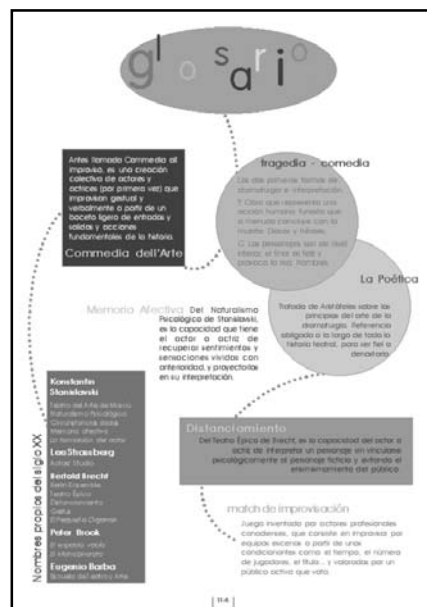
glosario

Antes llamada Commedia all improviso, es una creación colectiva de actores y actrices (por primera vez) que improvisan gestual y verbalmente a partir de un boceto ligero de entradas y salidas y acciones fundamentales de la historia.

Commedia dell'Arte

tragedia - comedia

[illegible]

La Poética

Tratado de Aristóteles sobre los principios del arte de la dramaturgia. Referencia obligada a lo largo de toda la historia teatral, para ser fiel o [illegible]

Memoria Afectiva Del Naturalismo Psicológico de Stanislavski, es la capacidad que tiene el actor o actriz de recuperar sentimientos y sensaciones vividos con anterioridad, y proyectarlos en su interpretación.

Nombres propios del siglo XX

Konstantin Stanislavski
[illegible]

Lee Strasberg
Actors' Studio

Bertold Brecht
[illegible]

Peter Brook
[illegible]

Eugenio Barba
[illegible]

Distanciamiento
Del Teatro Épico de Brecht, es la capacidad del actor o actriz de interpretar un personaje sin vincularse psicológicamente al personaje ficticio y evitando el ensimismamiento del público.

match de improvisación
Juego inventado por actores profesionales canadienses, que consiste en improvisar por equipos escenas a partir de unos condicionantes como el tiempo, el número de jugadores, el título... y valorados por un público activo que vota.

| 114 |